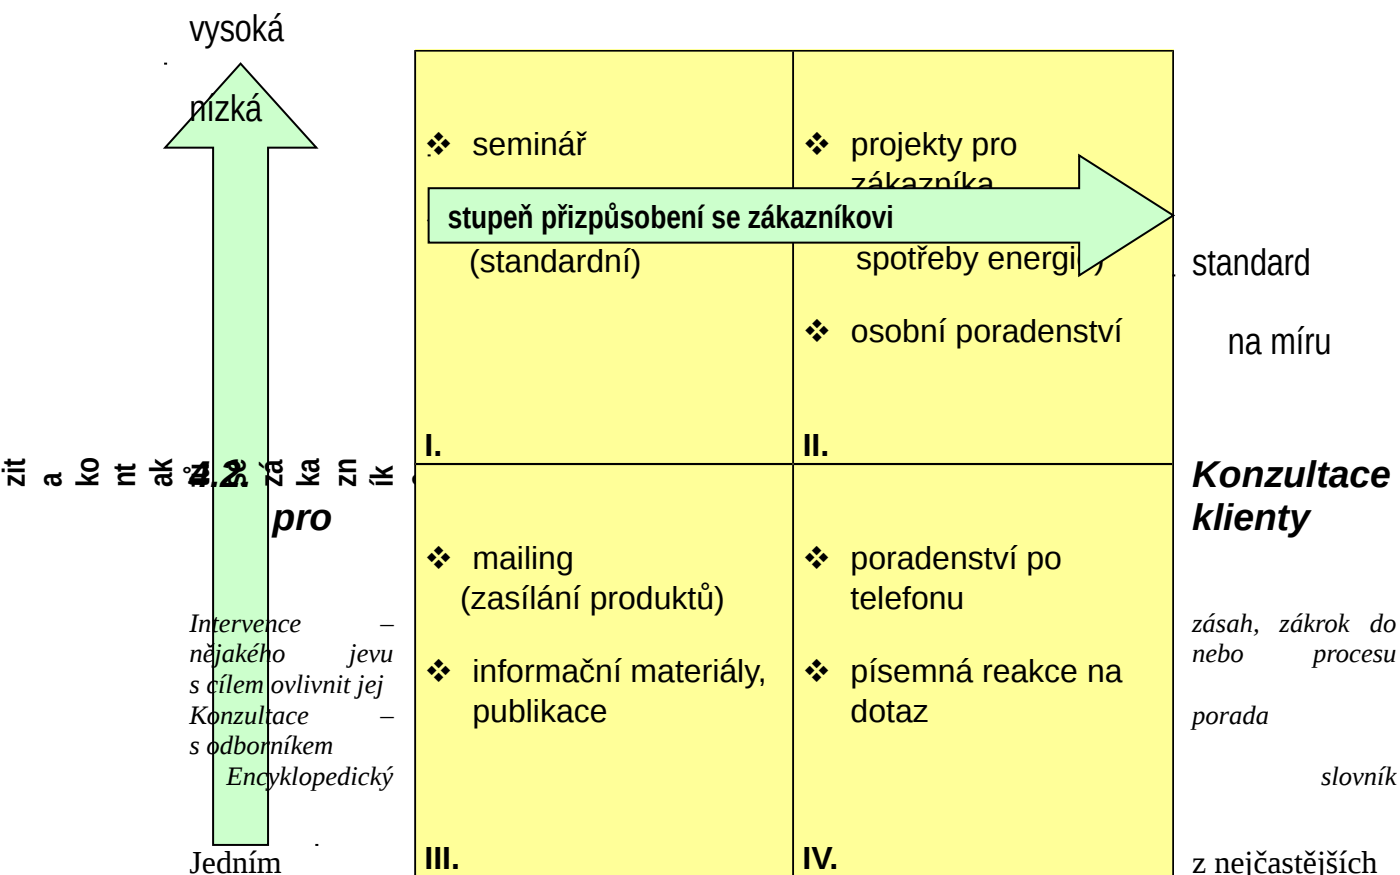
vysoká

nízká

❖ seminář

(standardní)

❖ projekty pro zákazníka

spotřeby energi )

❖ osobní poradenství

stupeň přizpůsobení se zákazníkovi

standard

na míru

I.

II.

zit a ko nt ak 4.2. zá ka zn ík

pro

Konzultace klienty

❖ mailing (zasílání produktů)

❖ informační materiály, publikace

❖ poradenství po telefonu

❖ písemná reakce na dotaz

Intervence – nějakého jevu s cílem ovlivnit jej

zásah, zákrok do nebo procesu

Konzultace – s odborníkem

porada

Encyklopedický

slovník

Jedním

III.

IV.

z nejčastějších